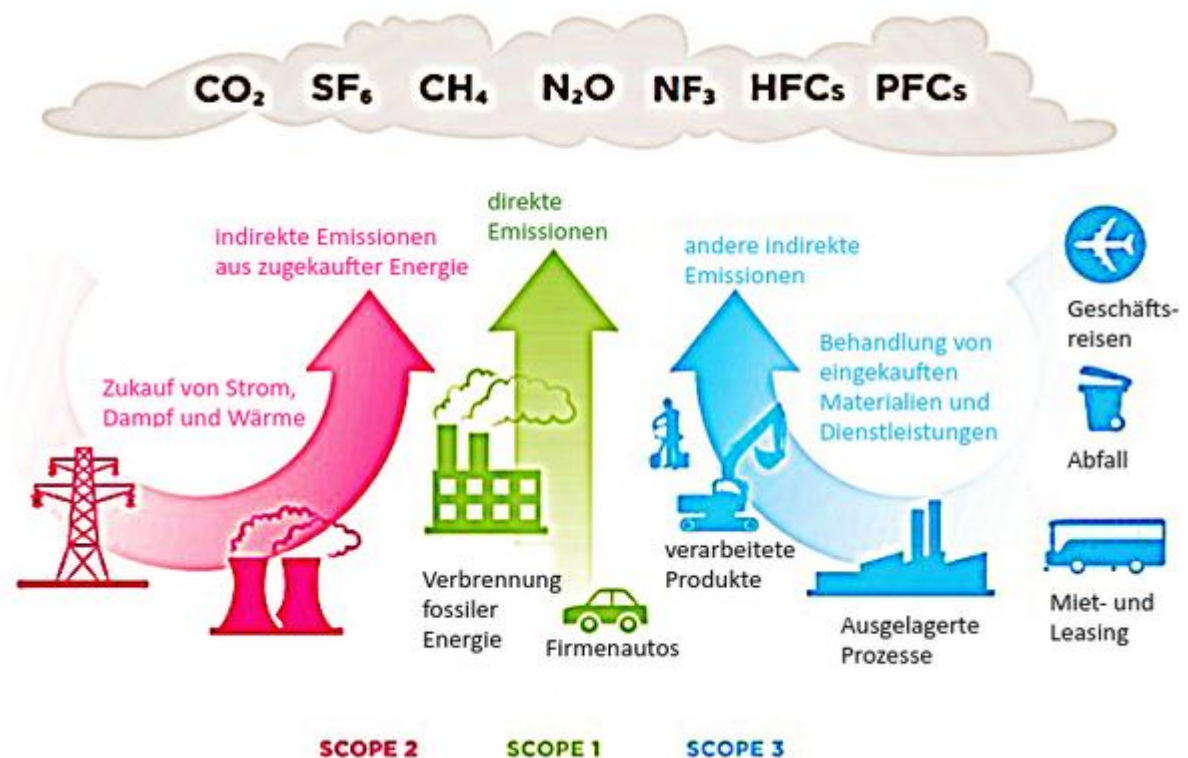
$CO_2$ $SF_6$ $CH_4$ $N_2O$ $NF_3$ HFCs PFCs

indirekte Emissionen aus zugekaufter Energie

direkte Emissionen

andere indirekte Emissionen

Zukauf von Strom, Dampf und Wärme

Behandlung von eingekauften Materialien und Dienstleistungen

Geschäftsreisen

Abfall

verarbeitete Produkte

Verbrennung fossiler Energie

Firmenautos

Ausgelagerte Prozesse

Miet- und Leasing

SCOPE 2 SCOPE 1 SCOPE 3